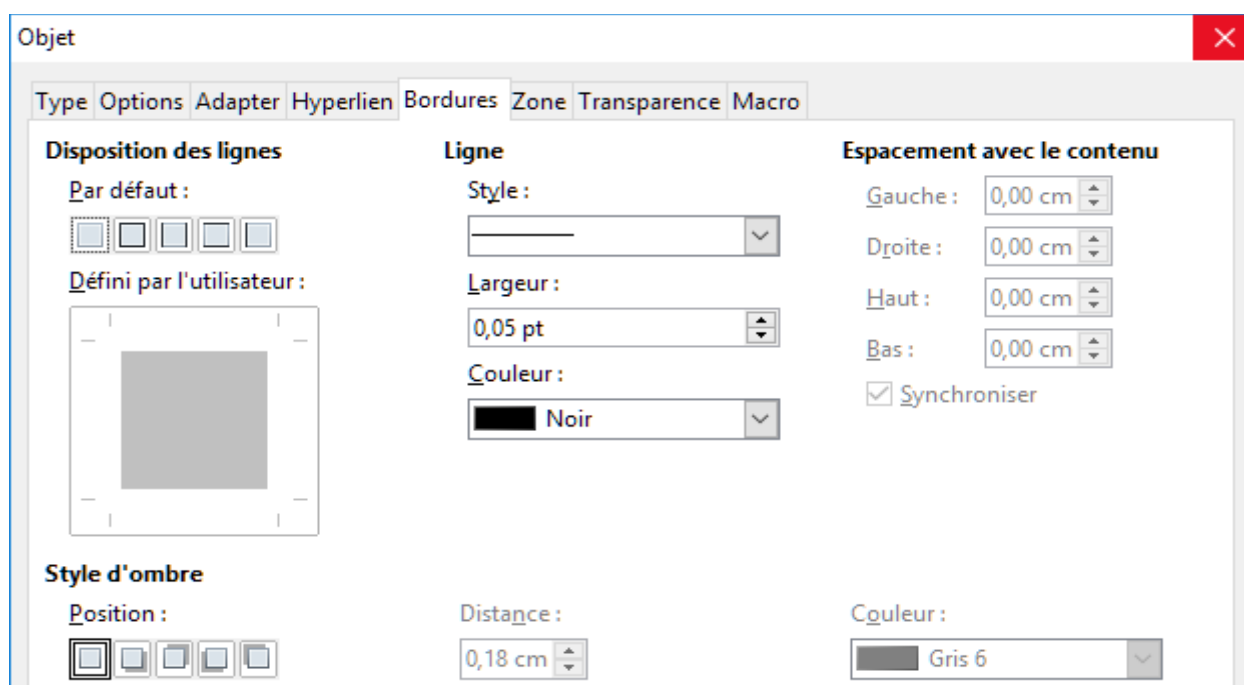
Objet

Type Options Adapter Hyperlien Bordures Zone Transparence Macro

Disposition des lignes

Par défaut :

Défini par l'utilisateur :

Ligne

Style :

Largeur :

0,05 pt

Couleur :

Noir

Espacement avec le contenu

Gauche : 0,00 cm

Droite : 0,00 cm

Haut : 0,00 cm

Bas : 0,00 cm

Synchroniser

Style d'ombre

Position :

Distance :

0,18 cm

Couleur :

Gris 6